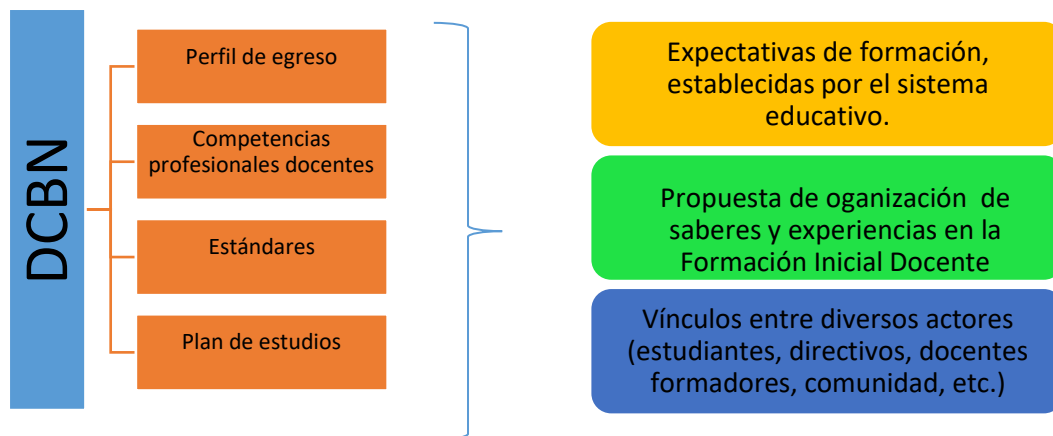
DCBN

Perfil de egreso

Competencias profesionales docentes

Estándares

Plan de estudios

Expectativas de formación, establecidas por el sistema educativo.

Propuesta de oganización de saberes y experiencias en la Formación Inicial Docente

Vínculos entre diversos actores (estudiantes, directivos, docentes formadores, comunidad, etc.)